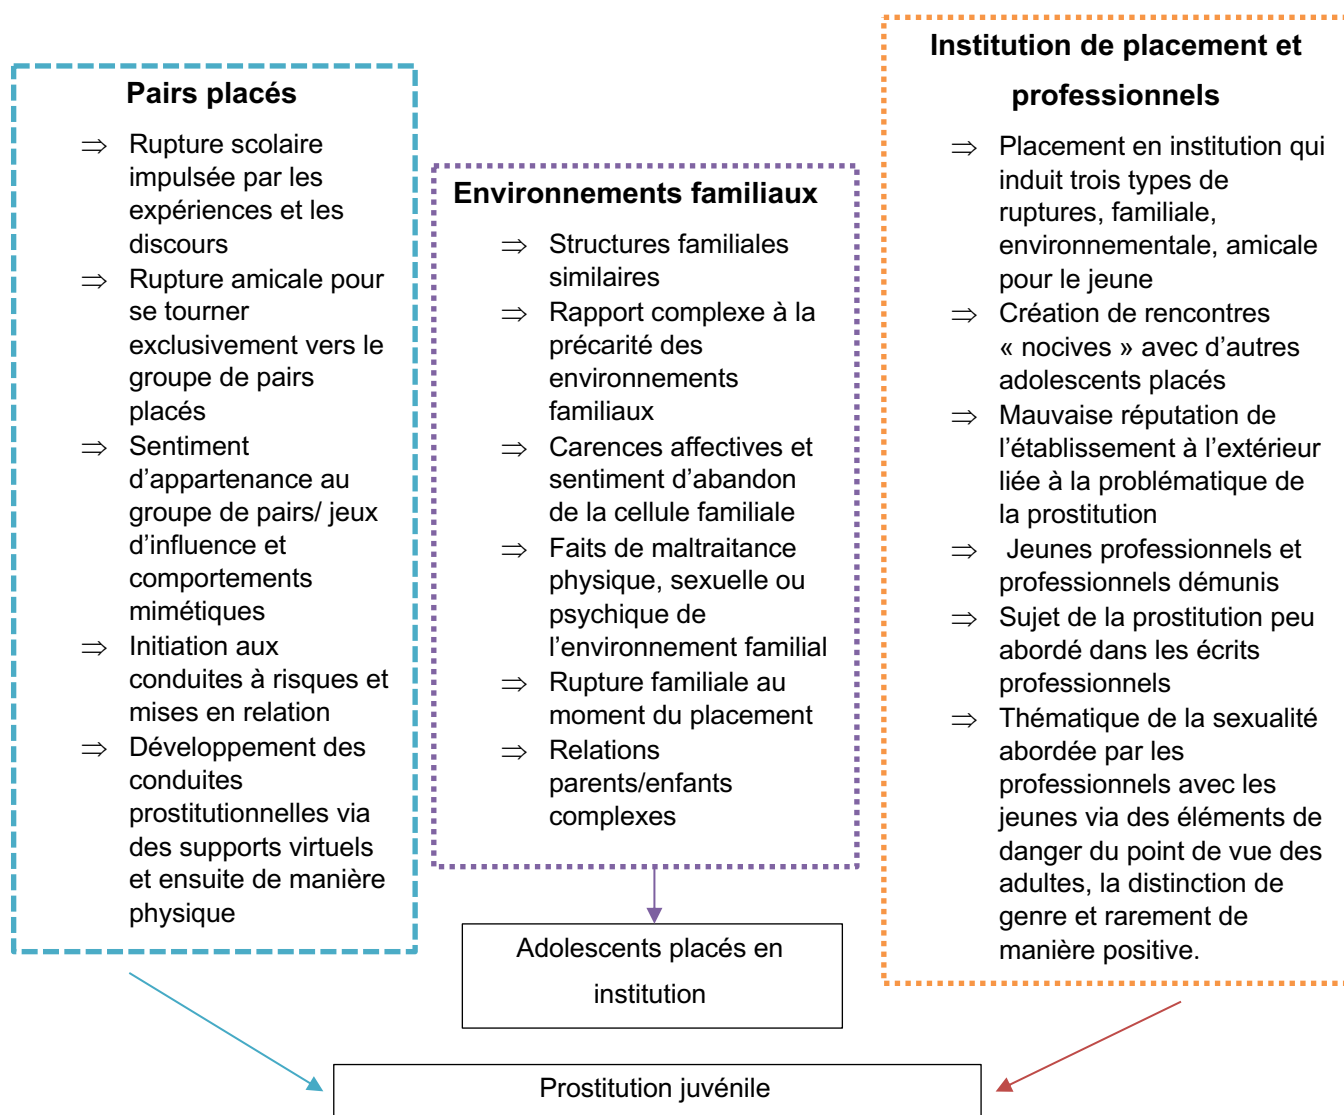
Pairs placés

⇒ Rupture scolaire impulsée par les expériences et les discours
⇒ Rupture amicale pour se tourner exclusivement vers le groupe de pairs placés
⇒ Sentiment d'appartenance au groupe de pairs/ jeux d'influence et comportements mimétiques
⇒ Initiation aux conduites à risques et mises en relation
⇒ Développement des conduites prostitutionnelles via des supports virtuels et ensuite de manière physique

Environnements familiaux

⇒ Structures familiales similaires
⇒ Rapport complexe à la précarité des environnements familiaux
⇒ Carences affectives et sentiment d'abandon de la cellule familiale
⇒ Faits de maltraitance physique, sexuelle ou psychique de l'environnement familial
⇒ Rupture familiale au moment du placement
⇒ Relations parents/enfants complexes

Institution de placement et professionnels

⇒ Placement en institution qui induit trois types de ruptures, familiale, environnementale, amicale pour le jeune
⇒ Création de rencontres « nocives » avec d'autres adolescents placés
⇒ Mauvaise réputation de l'établissement à l'extérieur liée à la problématique de la prostitution
⇒ Jeunes professionnels et professionnels démunis
⇒ Sujet de la prostitution peu abordé dans les écrits professionnels
⇒ Thématique de la sexualité abordée par les professionnels avec les jeunes via des éléments de danger du point de vue des adultes, la distinction de genre et rarement de manière positive.

Adolescents placés en institution

Prostitution juvénile